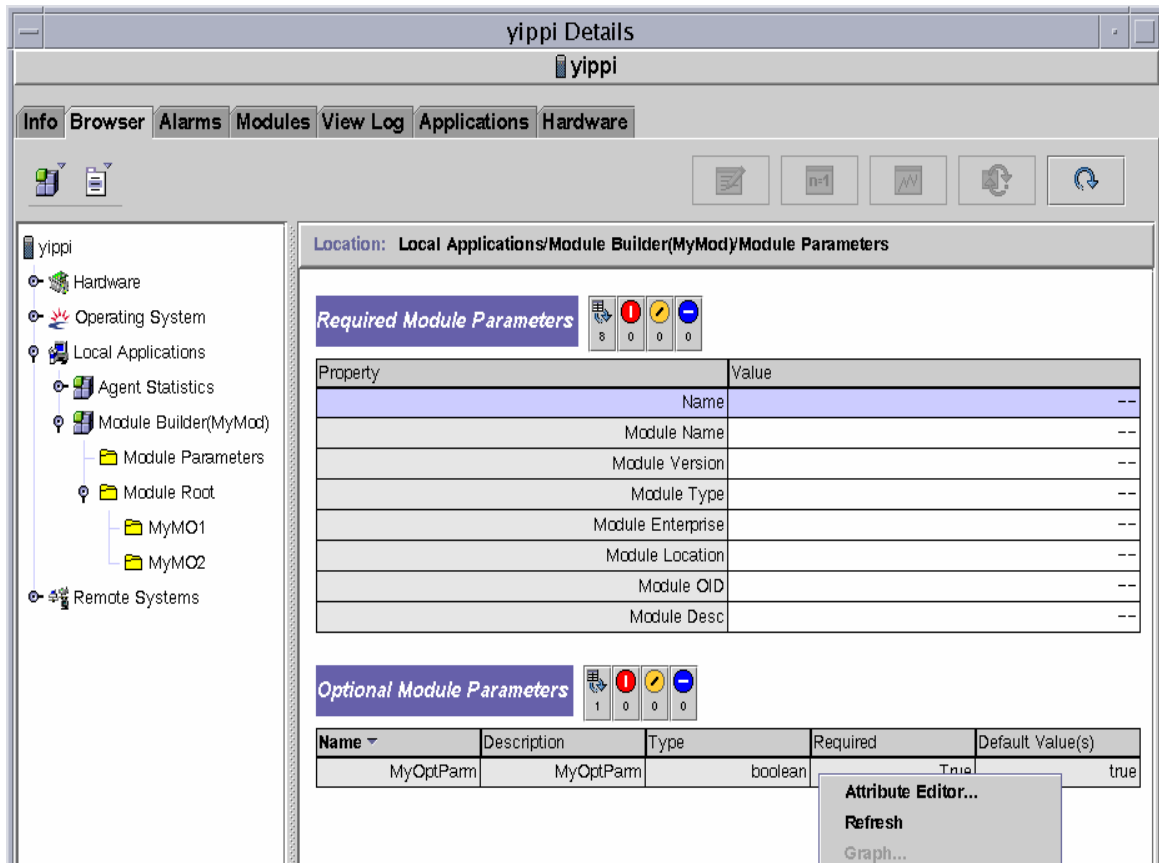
yippi Details

yippi

Info | Browser | Alarms | Modules | View Log | Applications | Hardware

n=1

yippi
Hardware
Operating System
Local Applications
Agent Statistics
Module Builder(MyMod)
Module Parameters
Module Root
MyMO1
MyMO2
Remote Systems

Location: Local Applications/Module Builder(MyMod)/Module Parameters

Required Module Parameters
8 0 0 0

| Property | Value |
|---|---|
| Name | -- |
| Module Name | -- |
| Module Version | -- |
| Module Type | -- |
| Module Enterprise | -- |
| Module Location | -- |
| Module OID | -- |
| Module Desc | -- |

Optional Module Parameters
1 0 0 0

| Name | Description | Type | Required | Default Value(s) |
|---|---|---|---|---|
| MyOptParm | MyOptParm | boolean | True | true |

Attribute Editor...
Refresh
Graph...